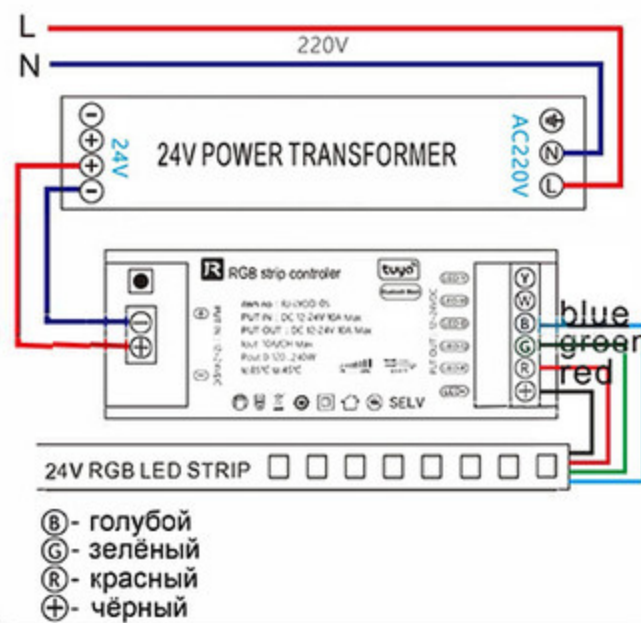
L
N
220V

⊖
⊕
⊕
⊖
24V
24V POWER TRANSFORMER
AC220V
⏚
Ⓝ
Ⓛ

R RGB strip controler
tuya
Item no : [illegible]
PUT IN : DC 12-24V 10A Max
PUT OUT : DC 12-24V 10A Max
Iout 10A/CH Max
Pout 0-120 240W
ta -20°C to 45°C
SELV
⊖
⊕
Ⓨ
Ⓦ
Ⓑ
Ⓖ
Ⓡ
⊕
blue
green
red

24V RGB LED STRIP

Ⓑ- голубой
Ⓖ- зелёный
Ⓡ- красный
⊕- чёрный